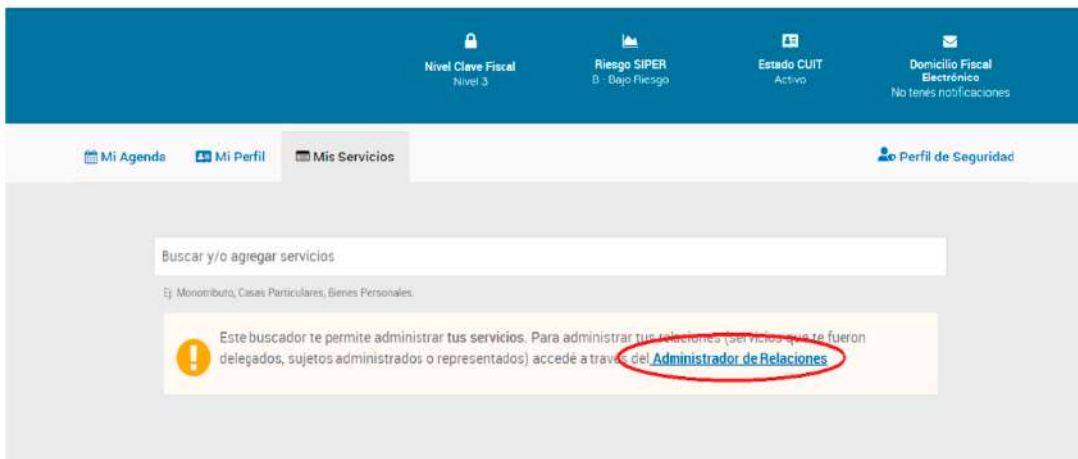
Nivel Clave Fiscal
Nivel 3

Riesgo SIPER
B - Bajo Riesgo

Estado CUIT
Activo

Domicilio Fiscal Electrónico
No tenés notificaciones

Mi Agenda
Mi Perfil
Mis Servicios
Perfil de Seguridad

Buscar y/o agregar servicios

Ej: Monotributo, Casas Particulares, Bienes Personales.

Este buscador te permite administrar tus servicios. Para administrar tus relaciones (servicios que te fueron delegados, sujetos administrados o representados) accedé a través del Administrador de Relaciones